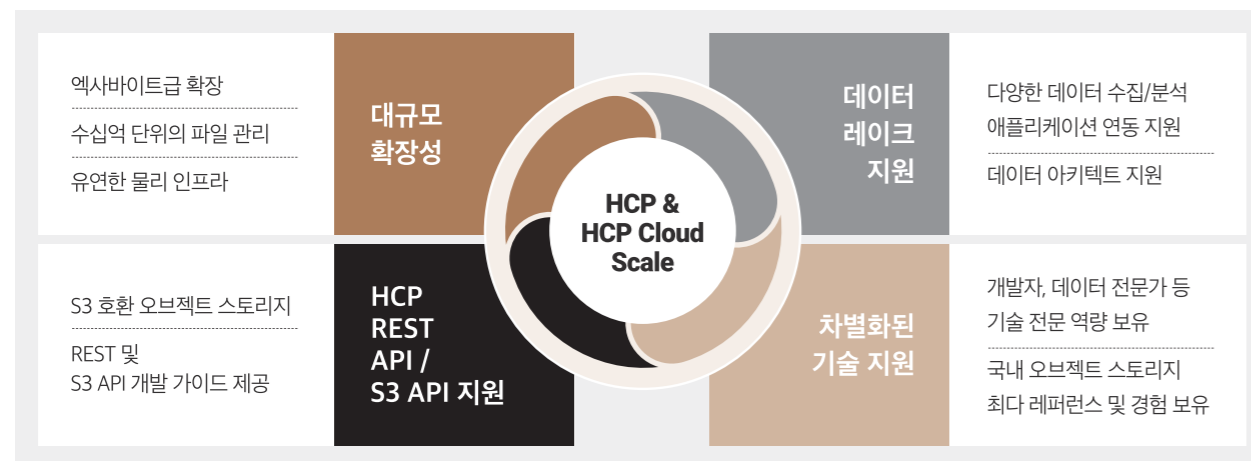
엑사바이트급 확장

수십억 단위의 파일 관리

유연한 물리 인프라

대규모 확장성

데이터 레이크 지원

다양한 데이터 수집/분석 애플리케이션 연동 지원

데이터 아키텍트 지원

HCP & HCP Cloud Scale

S3 호환 오브젝트 스토리지

REST 및 S3 API 개발 가이드 제공

HCP REST API / S3 API 지원

차별화된 기술 지원

개발자, 데이터 전문가 등 기술 전문 역량 보유

국내 오브젝트 스토리지 최다 레퍼런스 및 경험 보유